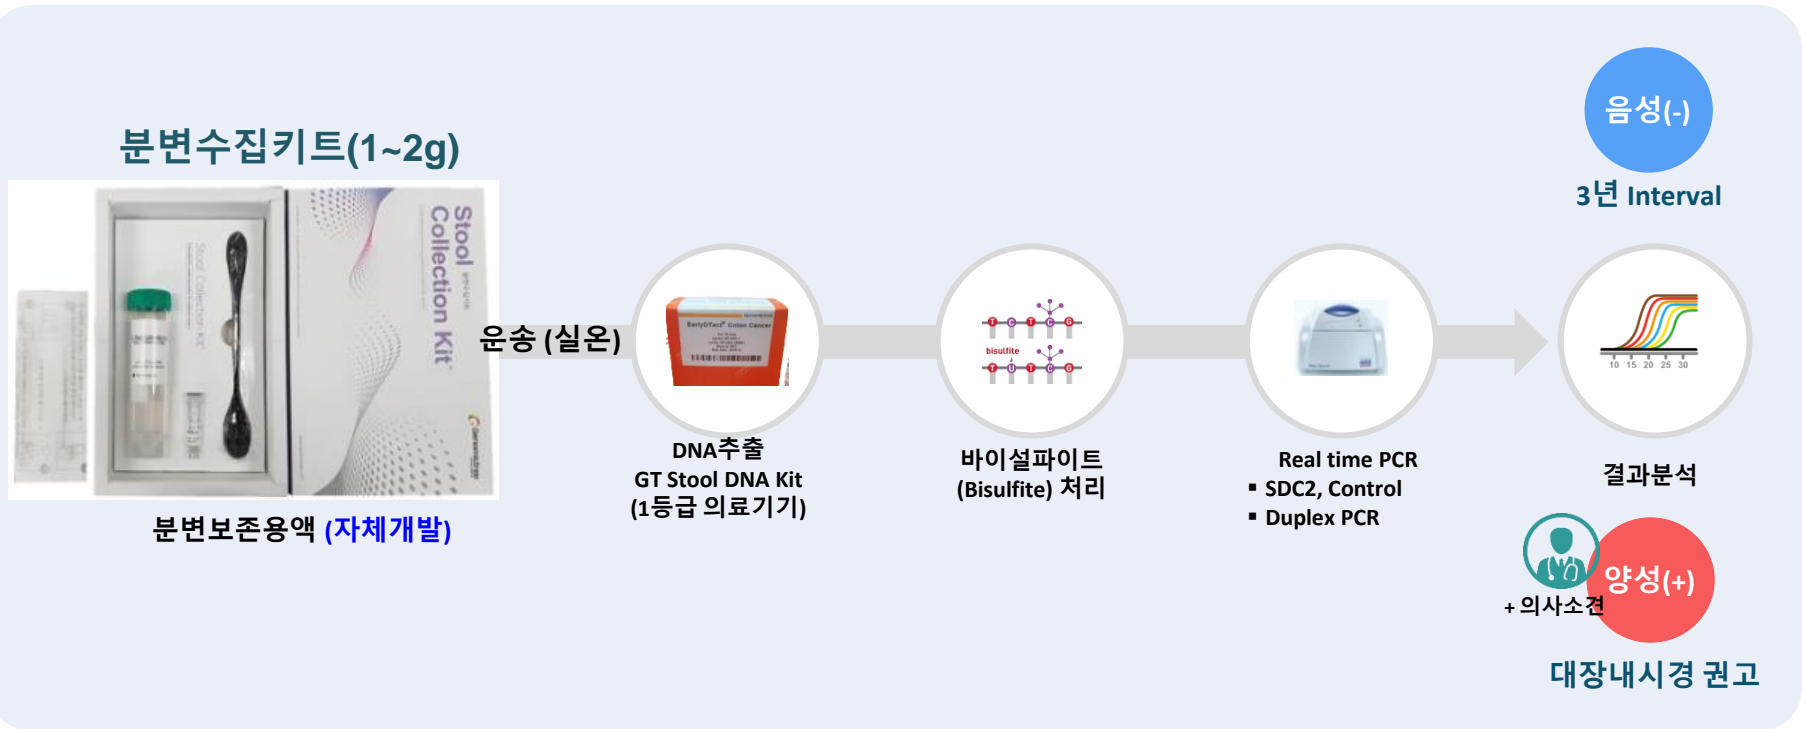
분변수집키트(1~2g)

Stool Collection Kit

분변보존용액 (자체개발)

운송 (실온)

DNA추출
GT Stool DNA Kit
(1등급 의료기기)

bisulfite

바이설파이트
(Bisulfite) 처리

Real time PCR
▪ SDC2, Control
▪ Duplex PCR

10 15 20 25 30

결과분석

음성(-)

3년 Interval

+ 의사소견

양성(+)

대장내시경 권고